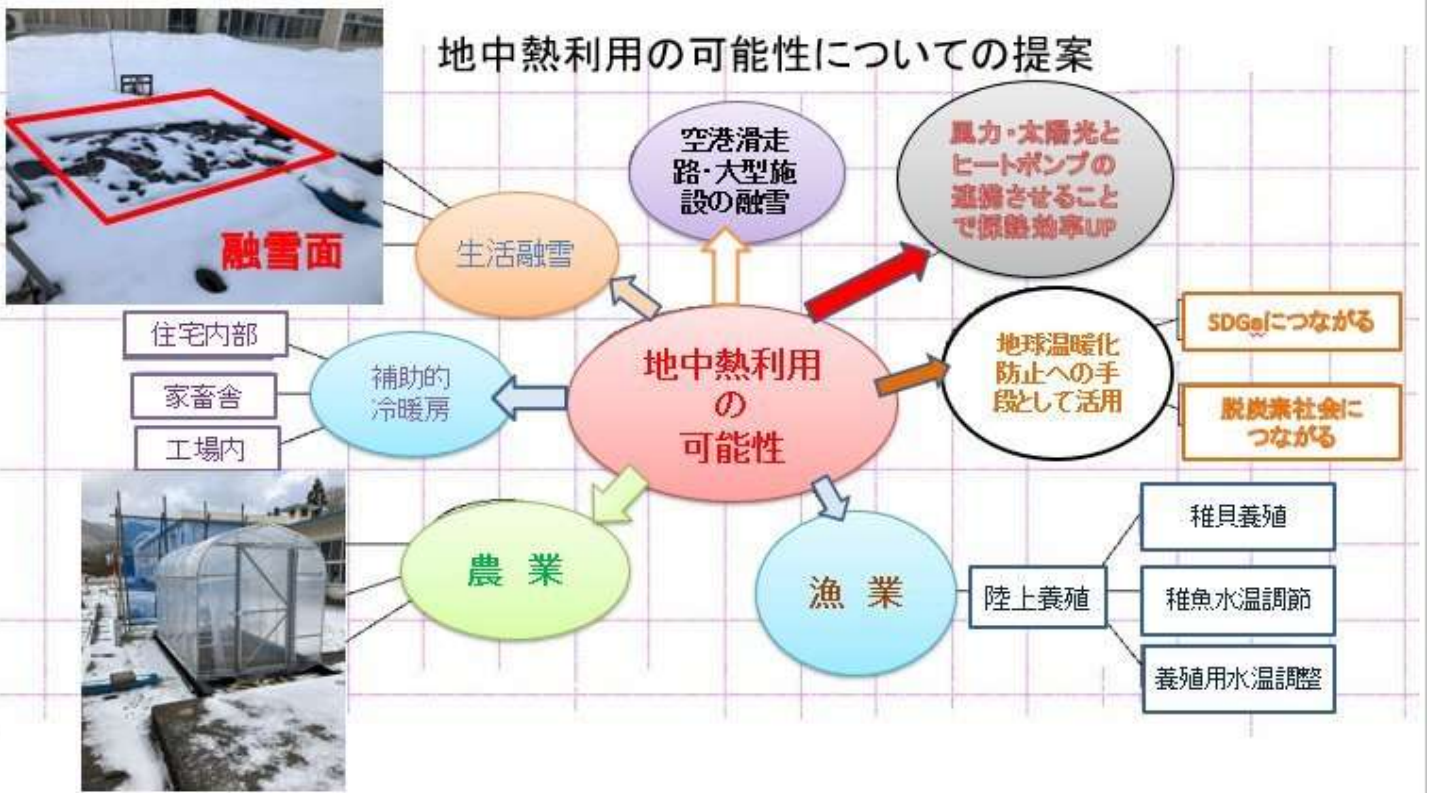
地中熱利用の可能性についての提案

融雪面

生活融雪

空港滑走路・大型施設の融雪

風力・太陽光とヒートポンプの連携させることで採熱効率UP

住宅内部

家畜舎

工場内

補助的冷暖房

地中熱利用の可能性

地球温暖化防止への手段として活用

SDGsにつながる

脱炭素社会につながる

農 業

漁 業

陸上養殖

稚貝養殖

稚魚水温調節

養殖用水温調整